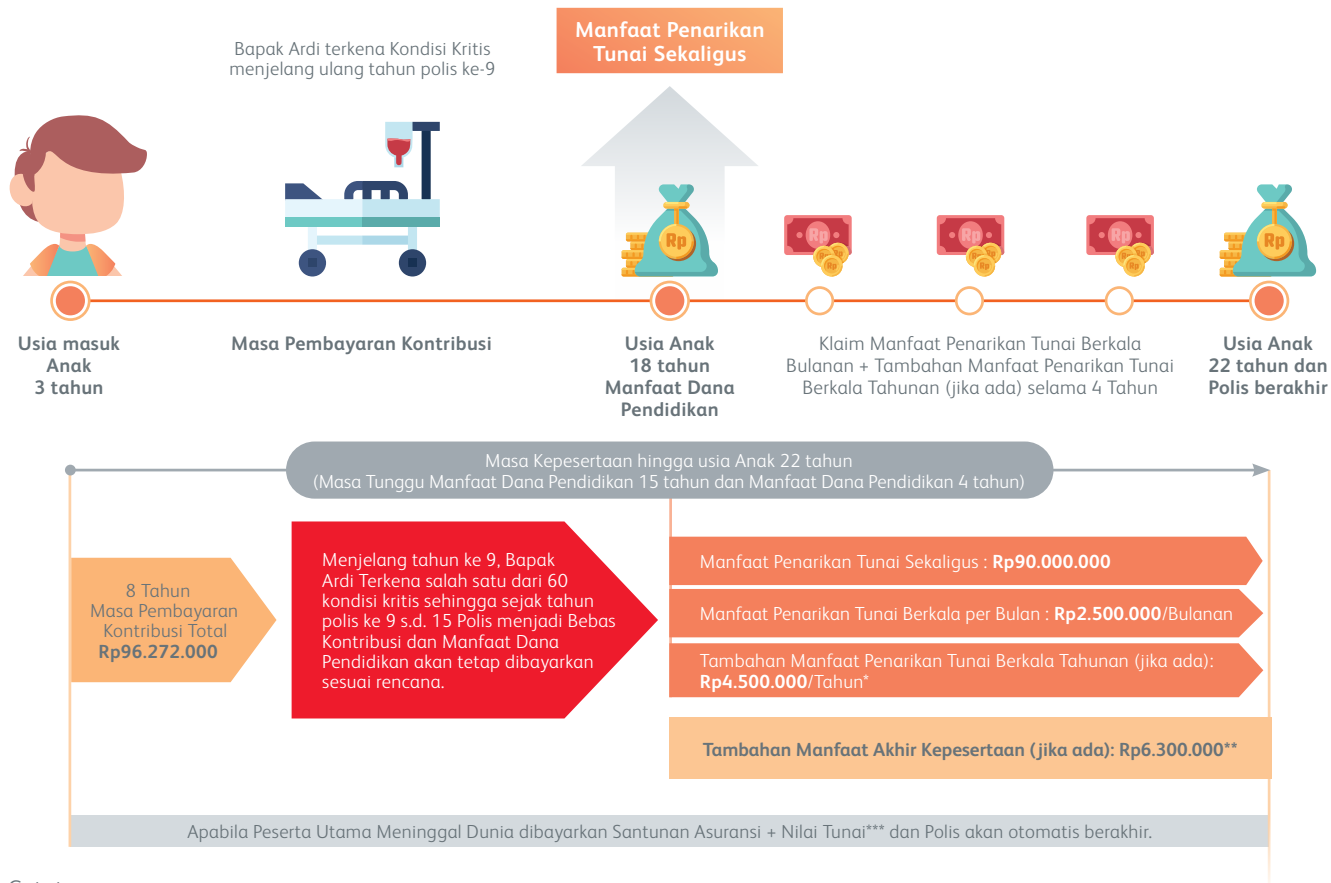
Manfaat Penarikan Tunai Sekaligus

Bapak Ardi terkena Kondisi Kritis menjelang ulang tahun polis ke-9

Rp

Rp

Rp

Rp

Rp

Usia masuk Anak 3 tahun

Masa Pembayaran Kontribusi

Usia Anak 18 tahun Manfaat Dana Pendidikan

Klaim Manfaat Penarikan Tunai Berkala Bulanan + Tambahan Manfaat Penarikan Tunai Berkala Tahunan (jika ada) selama 4 Tahun

Usia Anak 22 tahun dan Polis berakhir

Masa Kepesertaan hingga usia Anak 22 tahun (Masa Tunggu Manfaat Dana Pendidikan 15 tahun dan Manfaat Dana Pendidikan 4 tahun)

8 Tahun Masa Pembayaran Kontribusi Total **Rp96.272.000**

Menjelang tahun ke 9, Bapak Ardi Terkena salah satu dari 60 kondisi kritis sehingga sejak tahun polis ke 9 s.d. 15 Polis menjadi Bebas Kontribusi dan Manfaat Dana Pendidikan akan tetap dibayarkan sesuai rencana.

Manfaat Penarikan Tunai Sekaligus : **Rp90.000.000**

Manfaat Penarikan Tunai Berkala per Bulan : **Rp2.500.000**/Bulanan

Tambahan Manfaat Penarikan Tunai Berkala Tahunan (jika ada): **Rp4.500.000**/Tahun*

**Tambahan Manfaat Akhir Kepesertaan (jika ada): Rp6.300.000****

Apabila Peserta Utama Meninggal Dunia dibayarkan Santunan Asuransi + Nilai Tunai*** dan Polis akan otomatis berakhir.

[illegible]